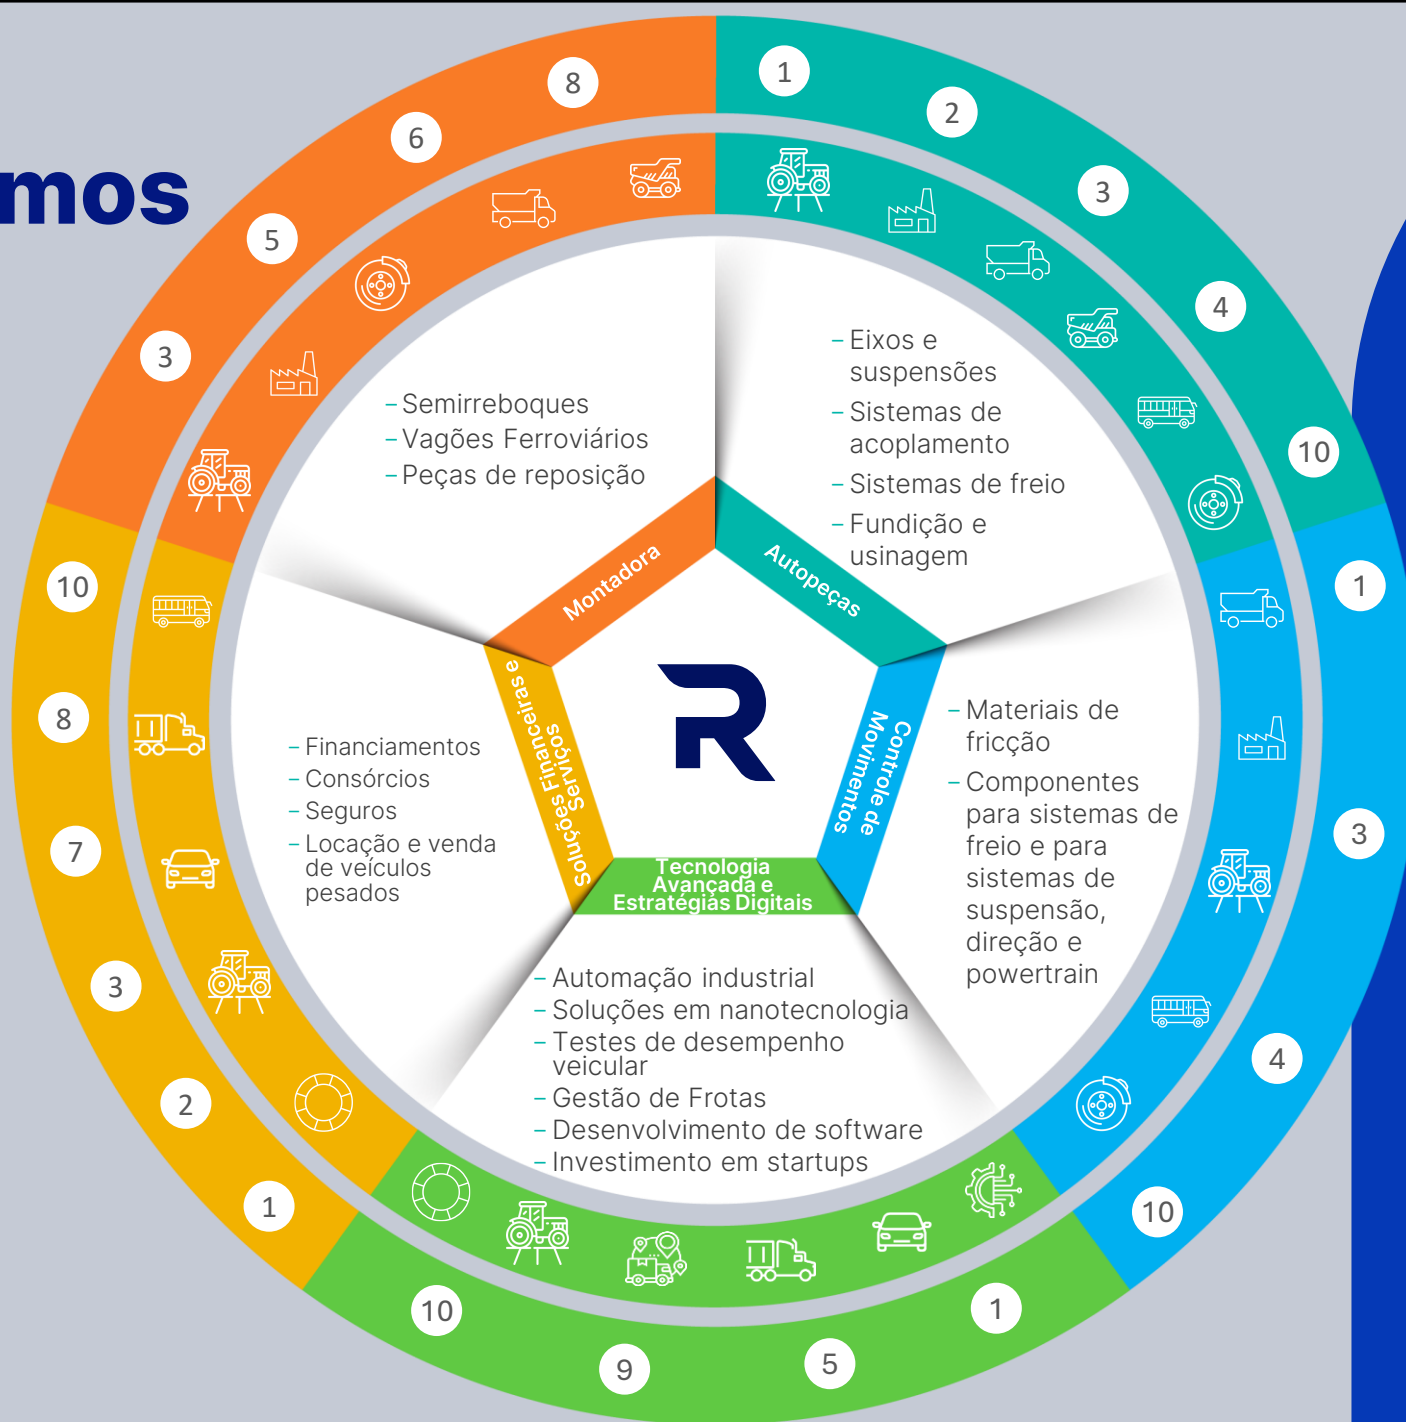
mos

8
6
5
3

1
2
3
4
10

- Semirreboques
- Vagões Ferroviários
- Peças de reposição

- Eixos e suspensões
- Sistemas de acoplamento
- Sistemas de freio
- Fundição e usinagem

Montadora
Autopeças

10
8
7
3
2
1

- Financiamentos
- Consórcios
- Seguros
- Locação e venda de veículos pesados

Soluções Financeiras e Serviços

R

Controle de Movimentos

- Materiais de fricção
- Componentes para sistemas de freio e para sistemas de suspensão, direção e powertrain

1
3
4
10

Tecnologia Avançada e Estratégias Digitais

- Automação industrial
- Soluções em nanotecnologia
- Testes de desempenho veicular
- Gestão de Frotas
- Desenvolvimento de software
- Investimento em startups

10
9
5
1